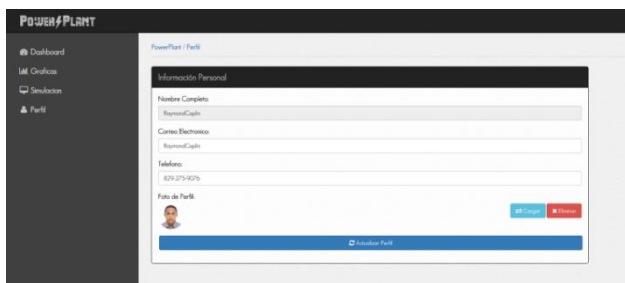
POWER⚡PLANT

Dashboard
Graficos
Simulacion
Perfil

PowerPlant / Perfil

Información Personal

Nombre Completo
RaymondCaplin

Correo Electronico
RaymondCaplin

Telefono
829-275-9076

Foto de Perfil

Cargar
Eliminar

Actualizar Perfil